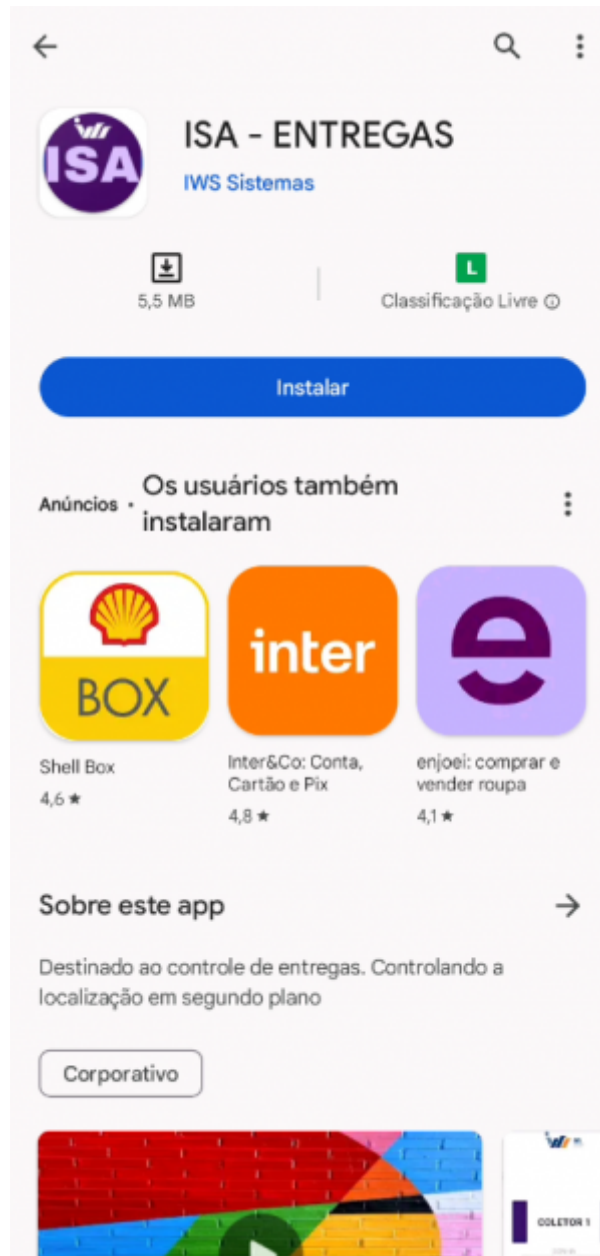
ISA
ISA - ENTREGAS
IWS Sistemas

5,5 MB

L
Classificação Livre ⓘ

Instalar

Anúncios · Os usuários também instalaram

BOX
Shell Box
4,6 ★

inter
Inter&Co: Conta, Cartão e Pix
4,8 ★

enjoei: comprar e vender roupa
4,1 ★

Sobre este app

Destinado ao controle de entregas. Controlando a localização em segundo plano

Corporativo

COLETOR 1